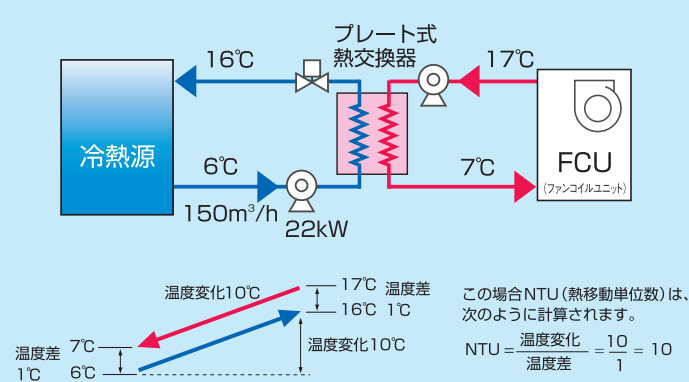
プレート式
熱交換器

16℃

17℃

冷熱源

6℃

150m$^3$/h

22kW

7℃

FCU
(ファンコイルユニット)

温度変化10℃

17℃ 温度差
16℃ 1℃

温度差 7℃
1℃ 6℃

温度変化10℃

この場合NTU(熱移動単位数)は、次のように計算されます。

$NTU = \frac{温度変化}{温度差} = \frac{10}{1} = 10$